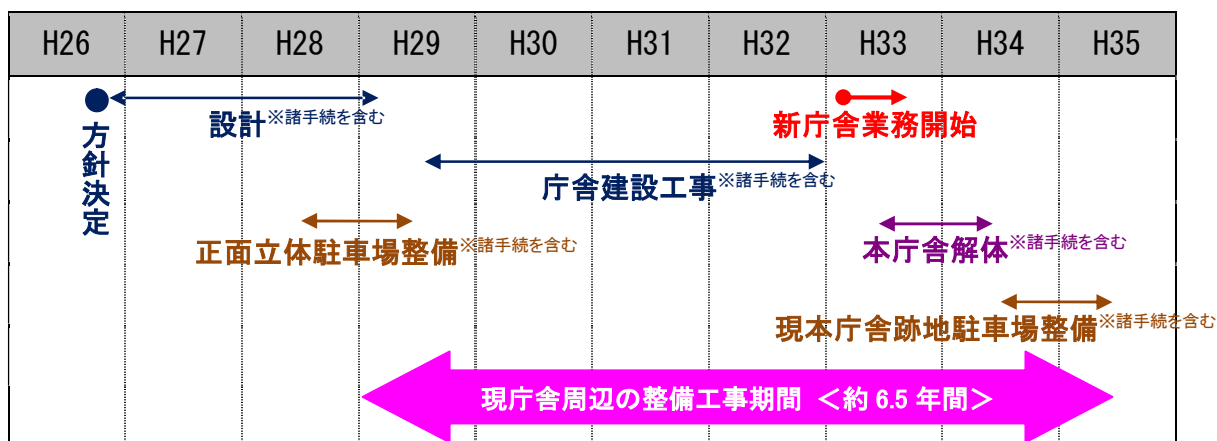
| H26 | H27 | H28 | H29 | H30 | H31 | H32 | H33 | H34 | H35 |
|---|---|---|---|---|---|---|---|---|---|

方針決定

設計※諸手続を含む

新庁舎業務開始

庁舎建設工事※諸手続を含む

正面立体駐車場整備※諸手続を含む

本庁舎解体※諸手続を含む

現本庁舎跡地駐車場整備※諸手続を含む

現庁舎周辺の整備工事期間 ＜約 6.5 年間＞